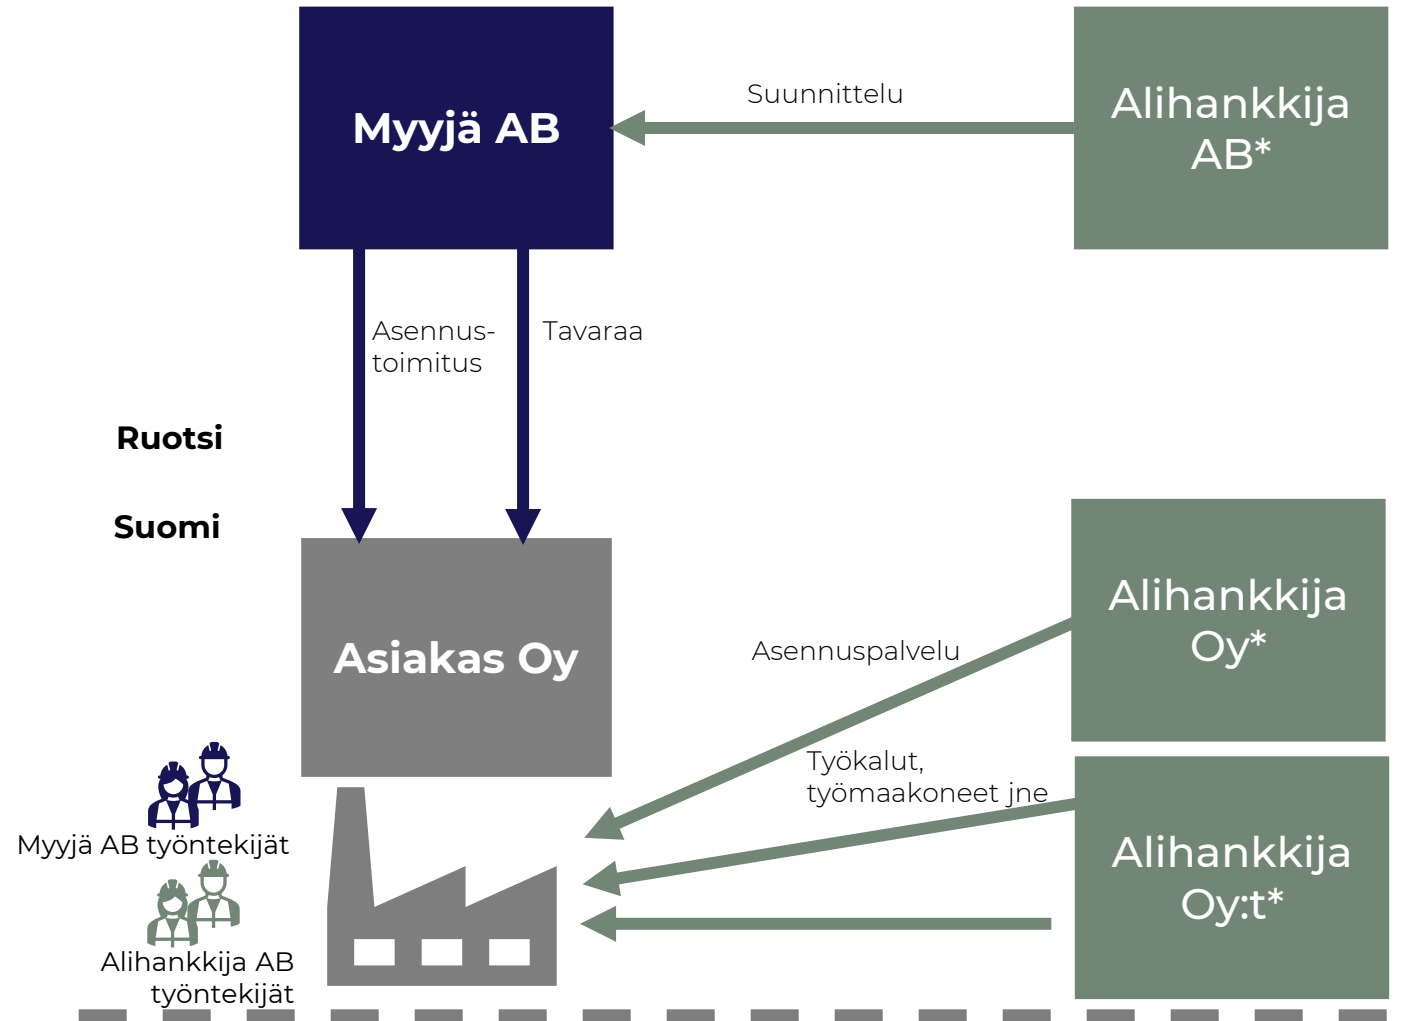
Myyjä AB

Suunnittelu

Alihankkija AB*

Asennustoimitus

Tavaraa

Ruotsi

Suomi

Asiakas Oy

Asennuspalvelu

Alihankkija Oy*

Työkalut, työmaakoneet jne

Alihankkija Oy:t*

Myyjä AB työntekijät

Alihankkija AB työntekijät